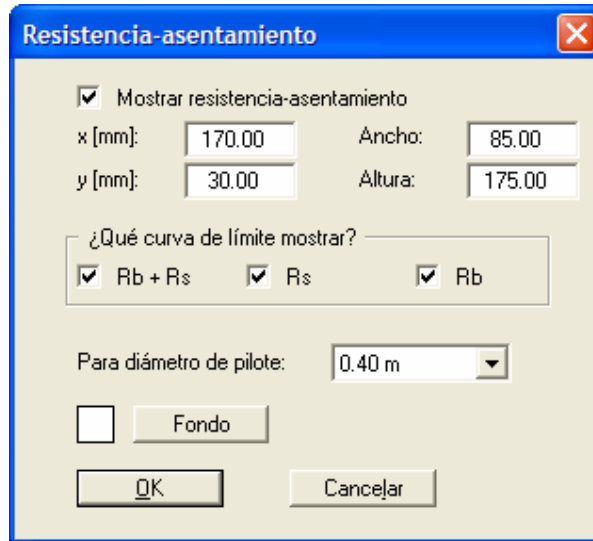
Resistencia-asentamiento

Mostrar resistencia-asentamiento

x [mm]: 170.00 Ancho: 85.00

y [mm]: 30.00 Altura: 175.00

¿Qué curva de límite mostrar?

Rb + Rs Rs Rb

Para diámetro de pilote: 0.40 m

Fondo

OK Cancelar